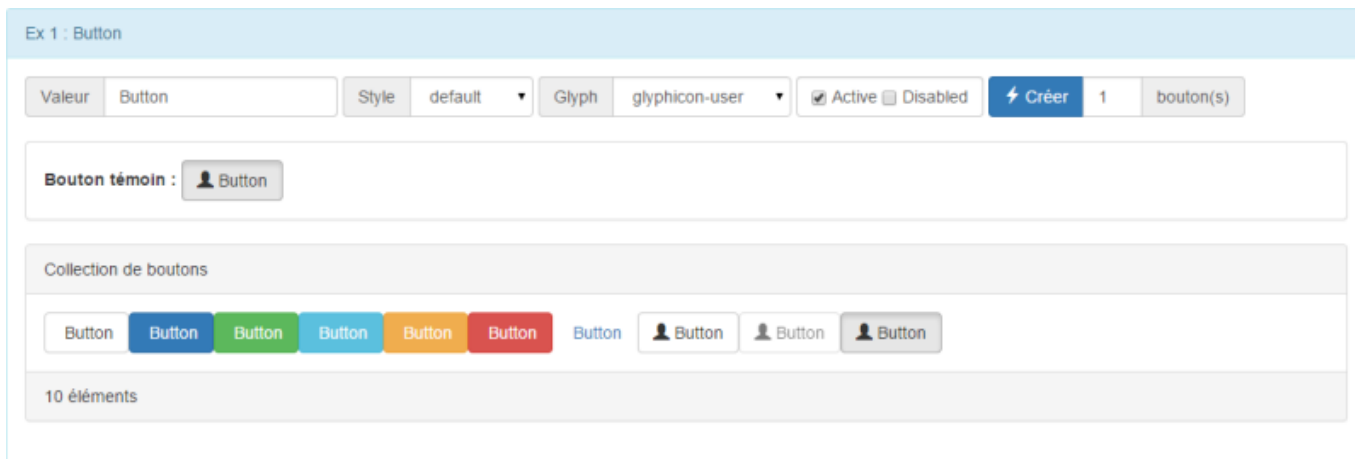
Ex 1 : Button

Valeur Button Style default Glyph glyphicon-user Active Disabled Créer 1 bouton(s)

Bouton témoin : Button

Collection de boutons

Button Button Button Button Button Button Button Button Button Button

10 éléments